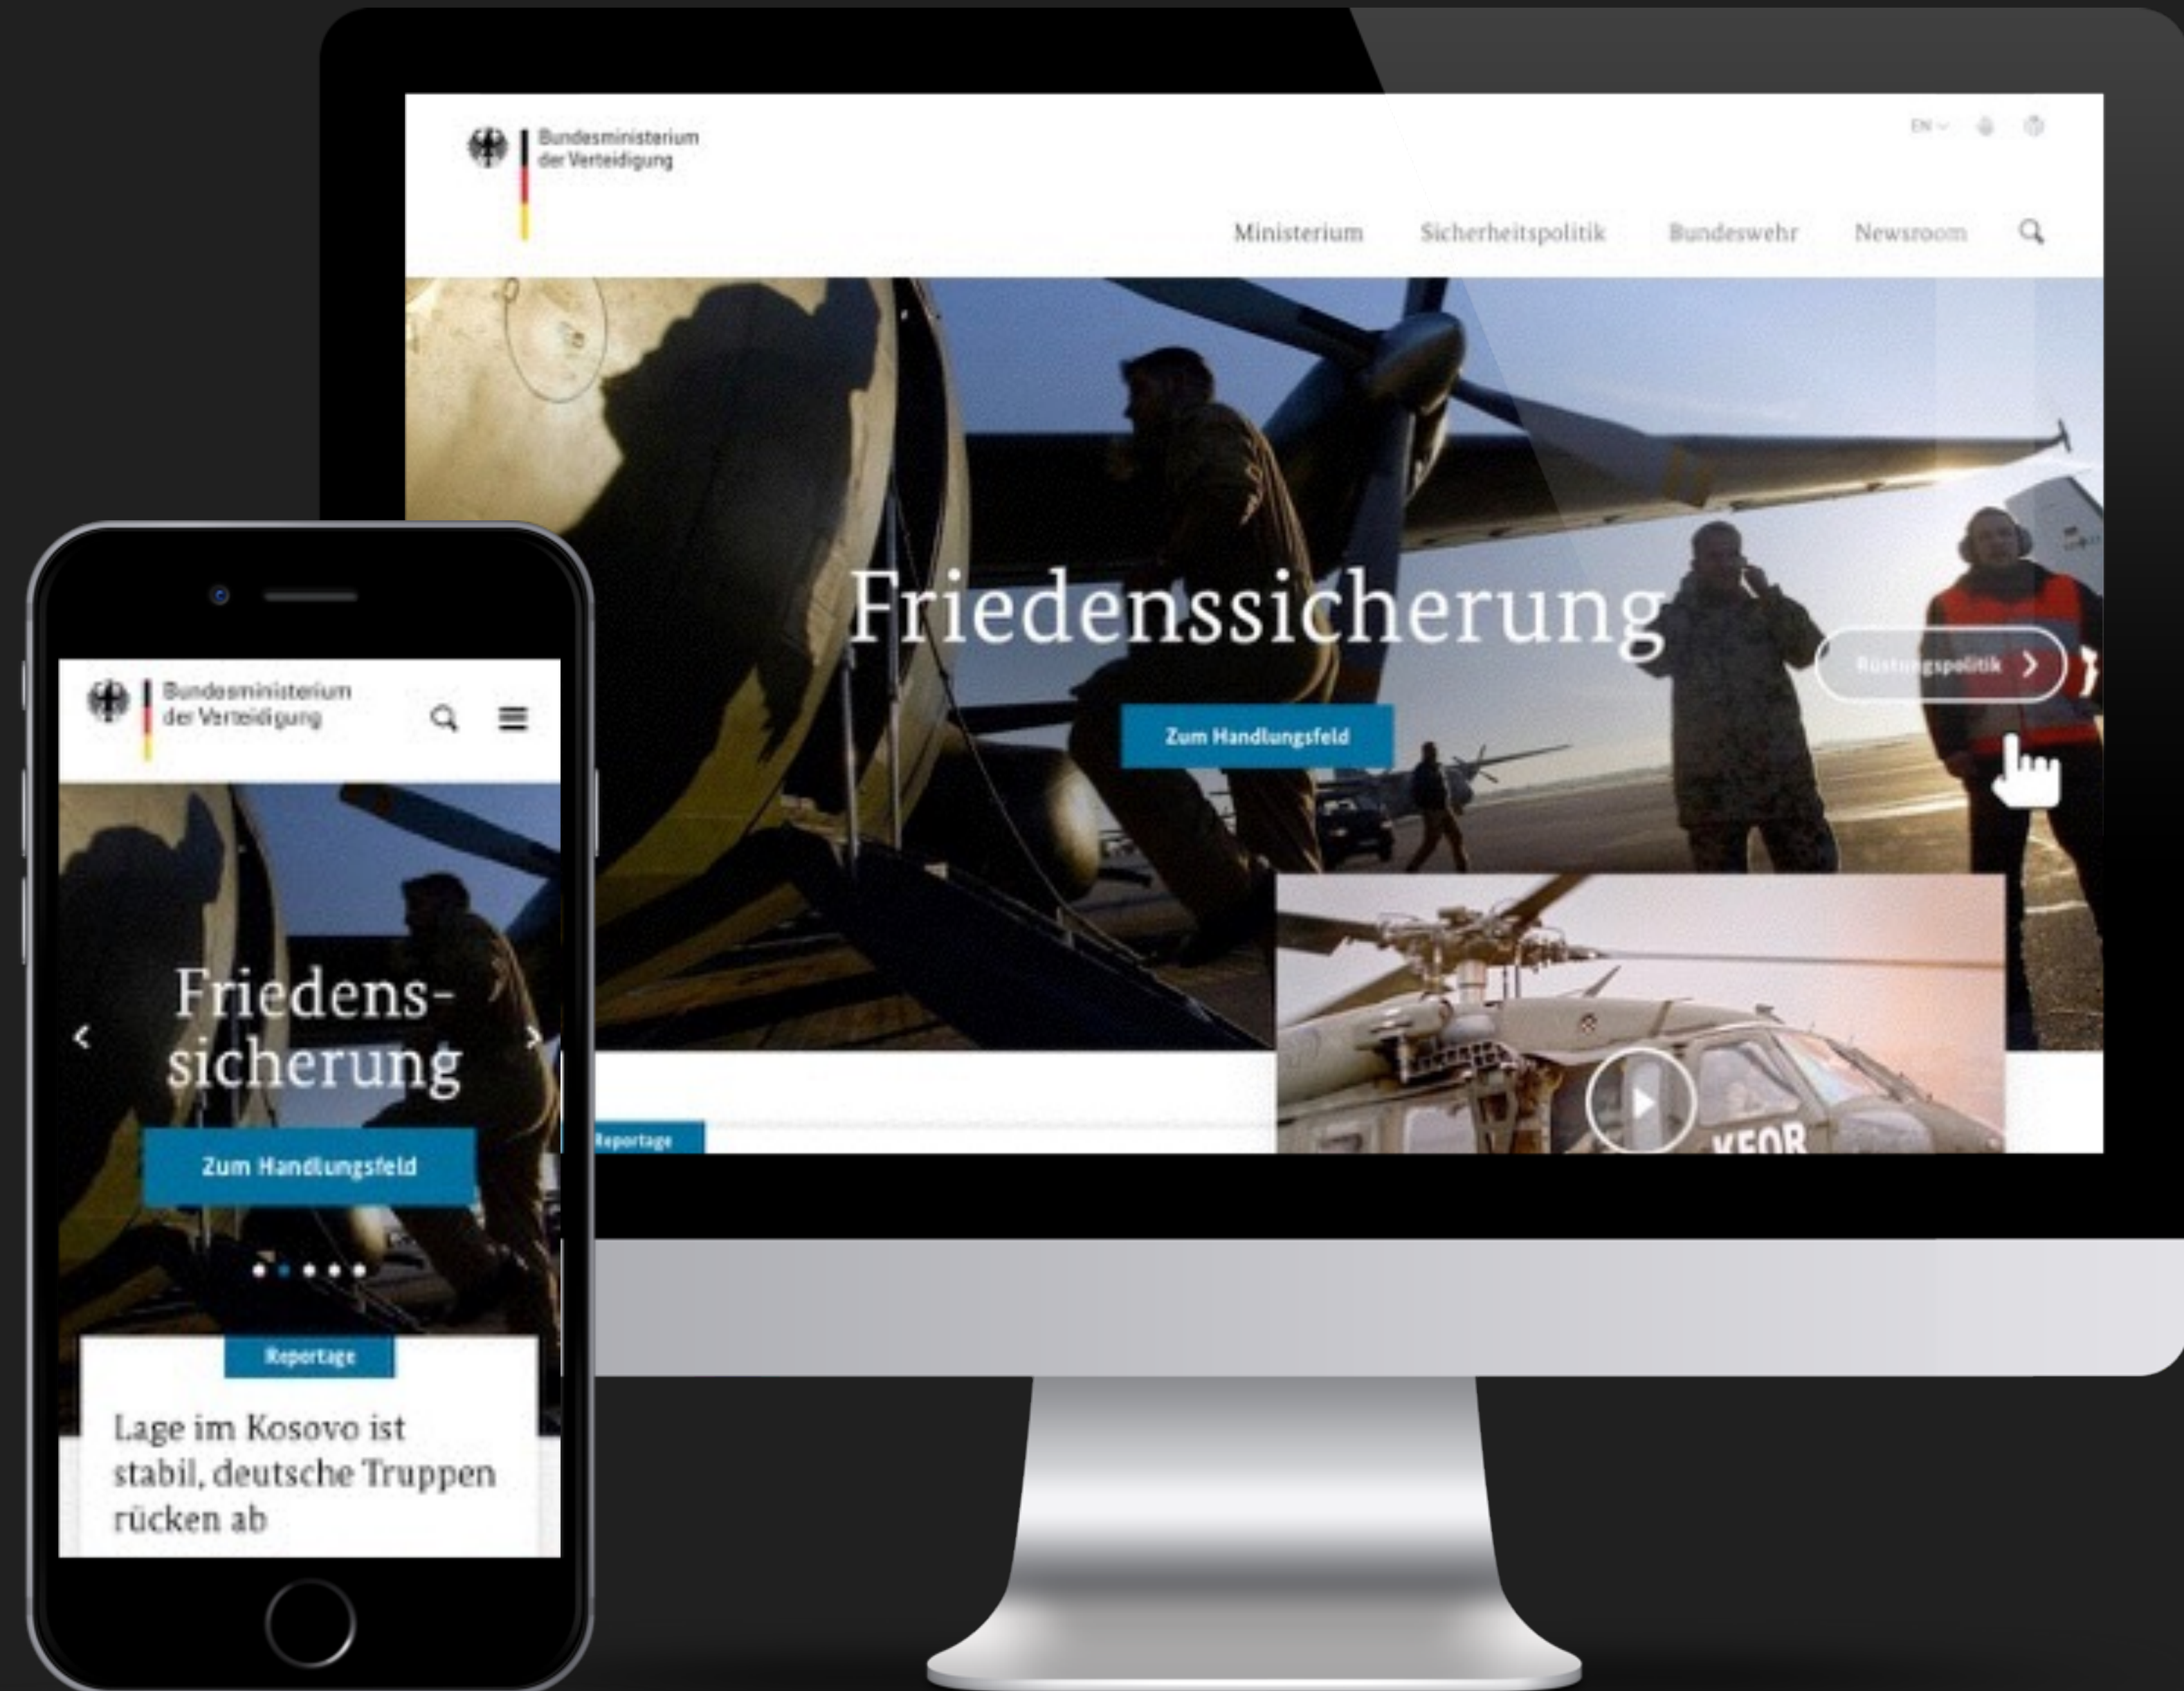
Bundesministerium der Verteidigung

EN

Ministerium Sicherheitspolitik Bundeswehr Newsroom

Friedenssicherung

Rüstungspolitik

Zum Handlungsfeld

Reportage

KFOR

Bundesministerium der Verteidigung

Friedens-sicherung

Zum Handlungsfeld

Reportage

Lage im Kosovo ist stabil, deutsche Truppen rücken ab